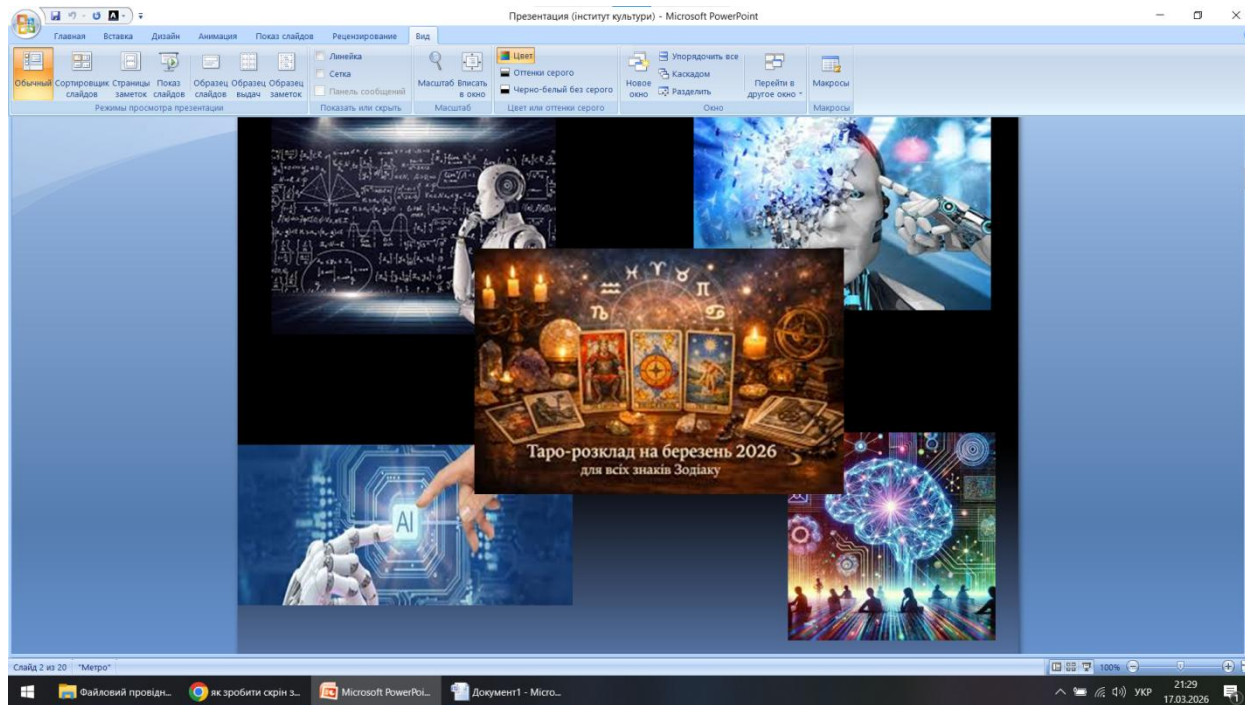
Презентация (інститут культури) - Microsoft PowerPoint

Главная Вставка Дизайн Анимация Показ слайдов Рецензирование Вид

Обычный Сортировщик слайдов Страницы заметок Показ слайдов Образец слайдов Образец выдач Образец заметок
Режимы просмотра презентации

Линейка Сетка Панель сообщений
Показать или скрыть

Масштаб Вписать в окно
Масштаб

Цвет Оттенки серого Черно-белый без серого
Цвет или оттенки серого

Новое окно Упорядочить все Каскадом Разделить Перейти в другое окно
Окно

Макросы
Макросы

AI

Таро-розклад на березень 2026
для всіх знаків Зодіаку

Слайд 2 из 20 "Метро"
100%

Файловий провідн... як зробити скрін з... Microsoft PowerPoi... Документ1 - Micro...

УКР 21:29 17.03.2026